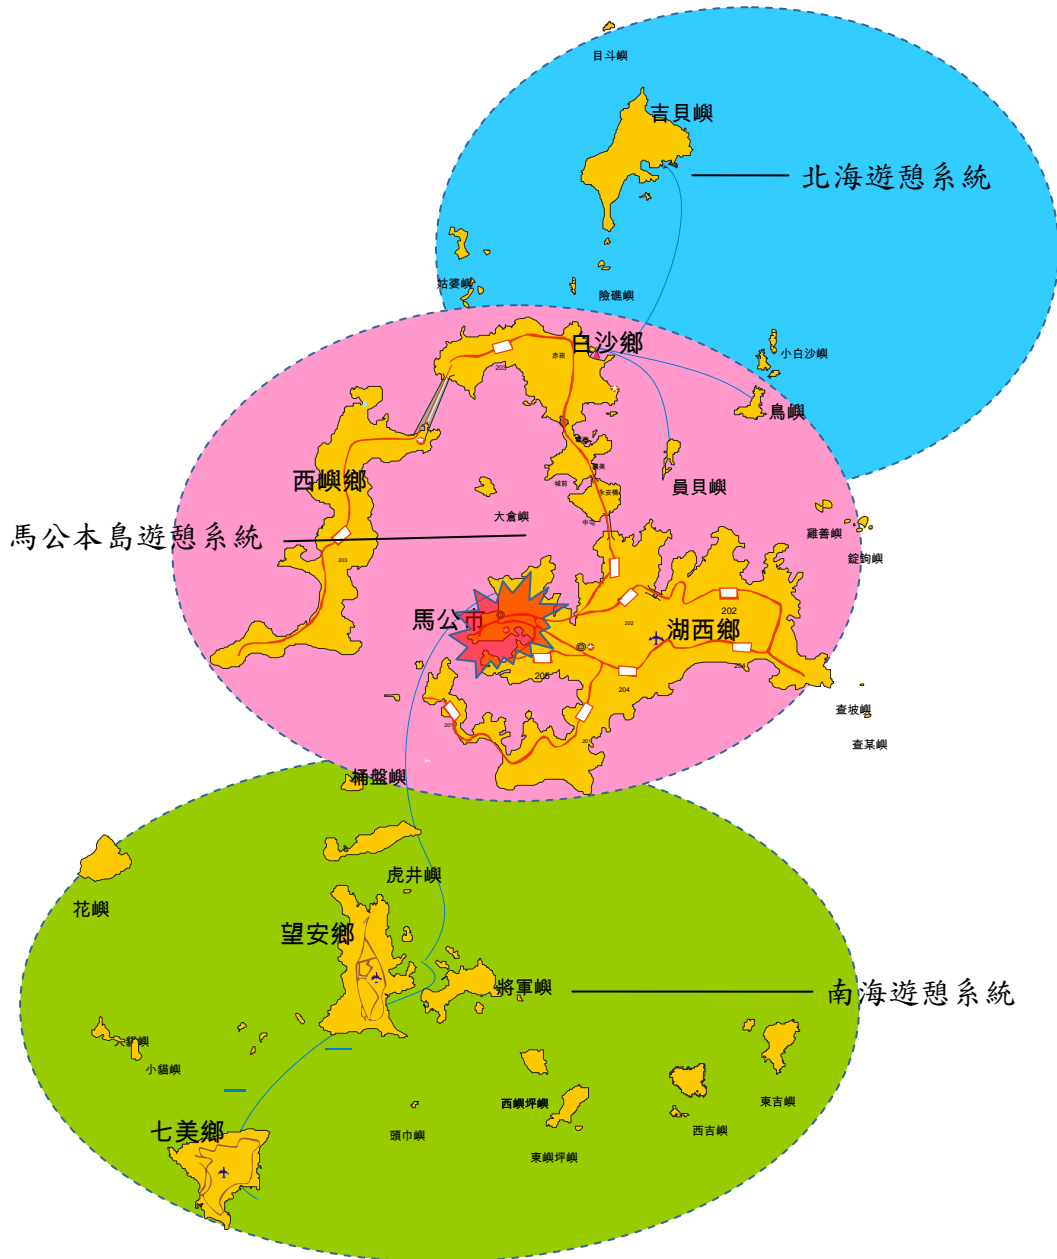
目斗嶼

吉貝嶼

北海遊憩系統

姑婆嶼

險礁嶼

白沙鄉

赤崁

小白沙嶼

鳥嶼

西嶼鄉

員貝嶼

大倉嶼

馬公本島遊憩系統

雞善嶼

錠鉤嶼

馬公市

湖西鄉

202

204

查坡嶼

查某嶼

桶盤嶼

虎井嶼

花嶼

望安鄉

將軍嶼

南海遊憩系統

小貓嶼

西嶼坪嶼

東吉嶼

七美鄉

頭巾嶼

西吉嶼

東嶼坪嶼